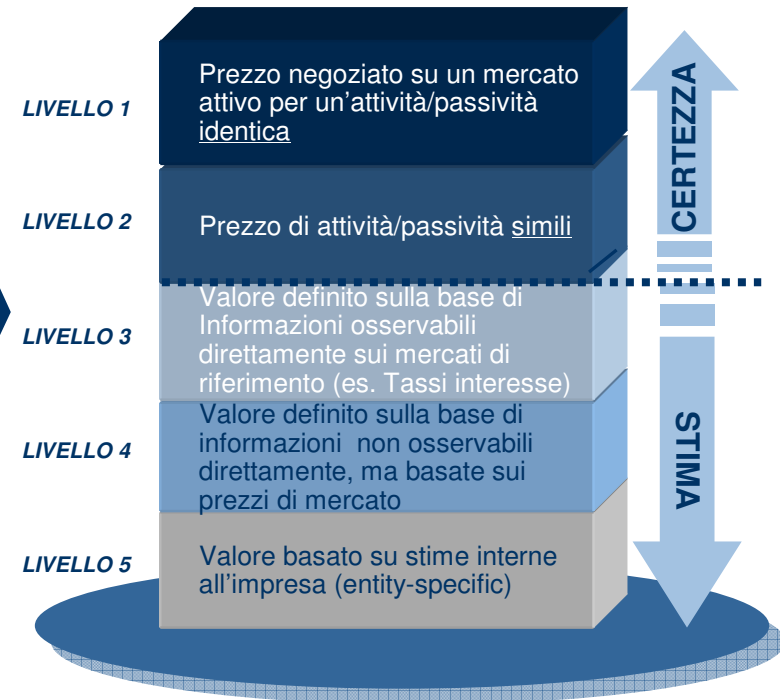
LIVELLO 1

Prezzo negoziato su un mercato attivo per un'attività/passività identica

LIVELLO 2

Prezzo di attività/passività simili

LIVELLO 3

Valore definito sulla base di Informazioni osservabili direttamente sui mercati di riferimento (es. Tassi interesse)

LIVELLO 4

Valore definito sulla base di informazioni non osservabili direttamente, ma basate sui prezzi di mercato

LIVELLO 5

Valore basato su stime interne all'impresa (entity-specific)

CERTEZZA

STIMA